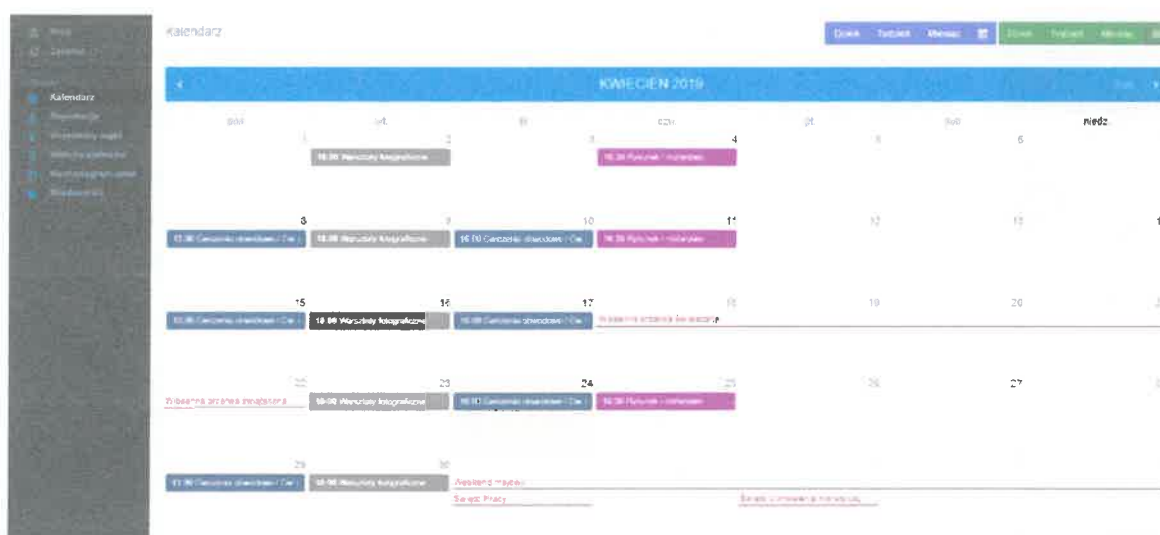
Kalendarz

Kalendarz

Dzień Tydzień Miesiąc

Dzień Tydzień Miesiąc

KWIECIEŃ 2019

pon. wt. śr. czw. pt. sob. niedz.

1 2 3 4 5 6 7

18:00 Warsztaty fotograficzne

16:30 Rysunek i malarstwo

8 9 10 11 12 13 14

17:00 Ćwiczenia sławnikowe / Ćw

18:00 Warsztaty fotograficzne

16:00 Ćwiczenia sławnikowe / Ćw

16:30 Rysunek i malarstwo

15 16 17 18 19 20 21

17:00 Ćwiczenia sławnikowe / Ćw

18:00 Warsztaty fotograficzne

16:00 Ćwiczenia sławnikowe / Ćw

Wiosenna przerwa świąteczna

22 23 24 25 26 27 28

Wiosenna przerwa świąteczna

18:00 Warsztaty fotograficzne

16:00 Ćwiczenia sławnikowe / Ćw

16:30 Rysunek i malarstwo

29 30

17:00 Ćwiczenia sławnikowe / Ćw

18:00 Warsztaty fotograficzne

Weekend majowy

Święto Pracy

Święto Konstytucji 3 Maja